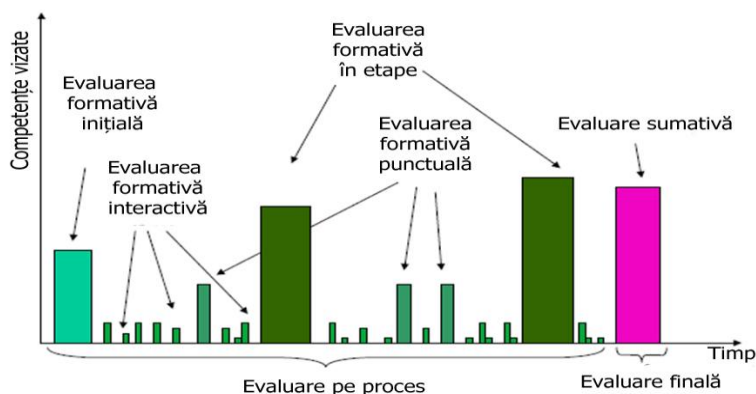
Competențe vizate

Evaluarea formativă inițială

Evaluarea formativă interactivă

Evaluarea formativă în etape

Evaluarea formativă punctuală

Evaluare sumativă

Timp

Evaluare pe proces

Evaluare finală